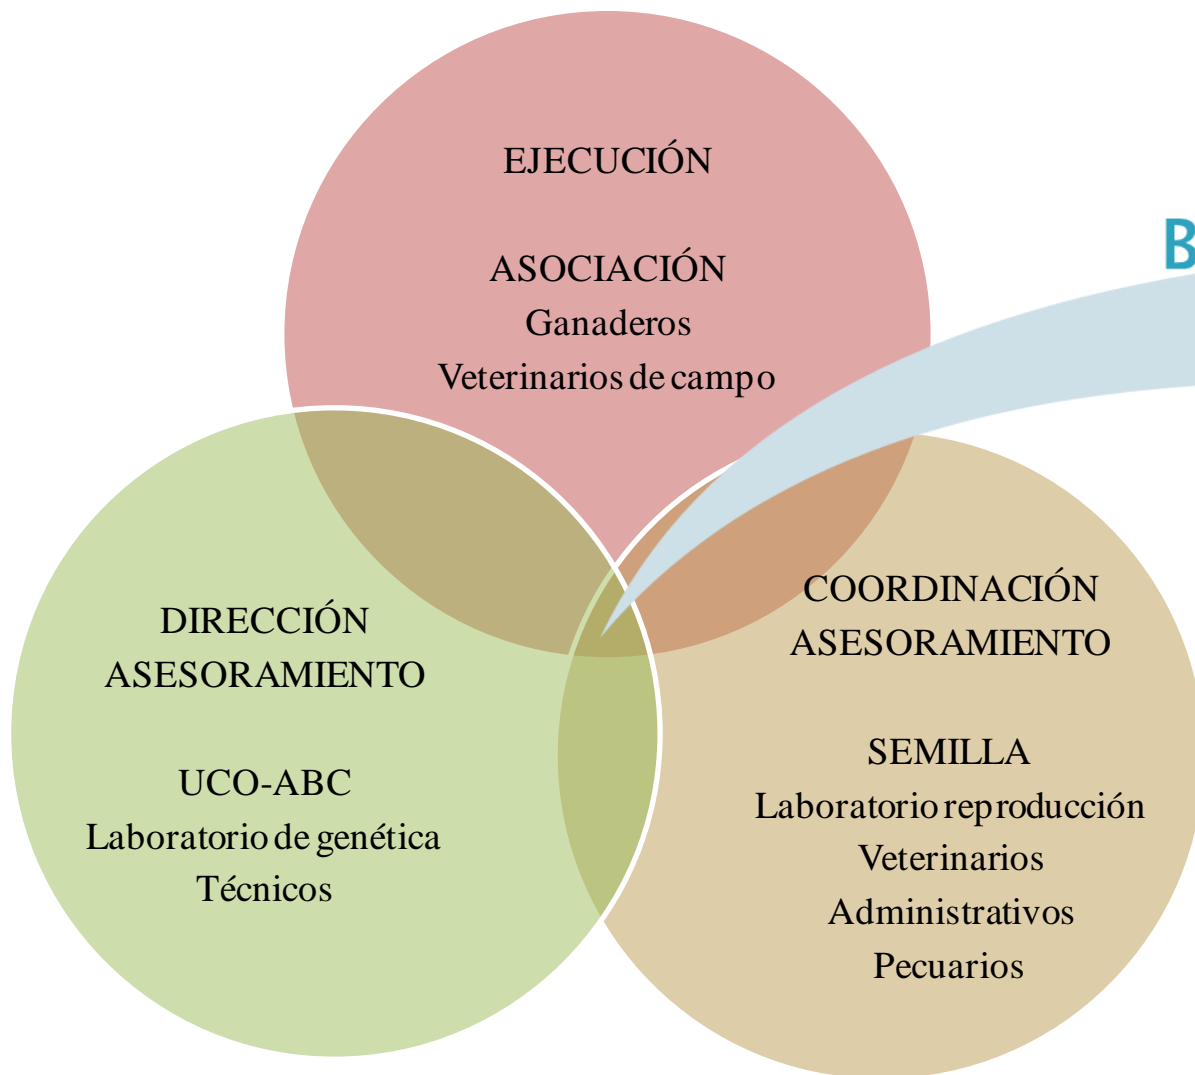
EJECUCIÓN

ASOCIACIÓN
Ganaderos
Veterinarios de campo

B

DIRECCIÓN
ASESORAMIENTO

UCO-ABC
Laboratorio de genética
Técnicos

COORDINACIÓN
ASESORAMIENTO

SEMILLA
Laboratorio reproducción
Veterinarios
Administrativos
Pecuarios